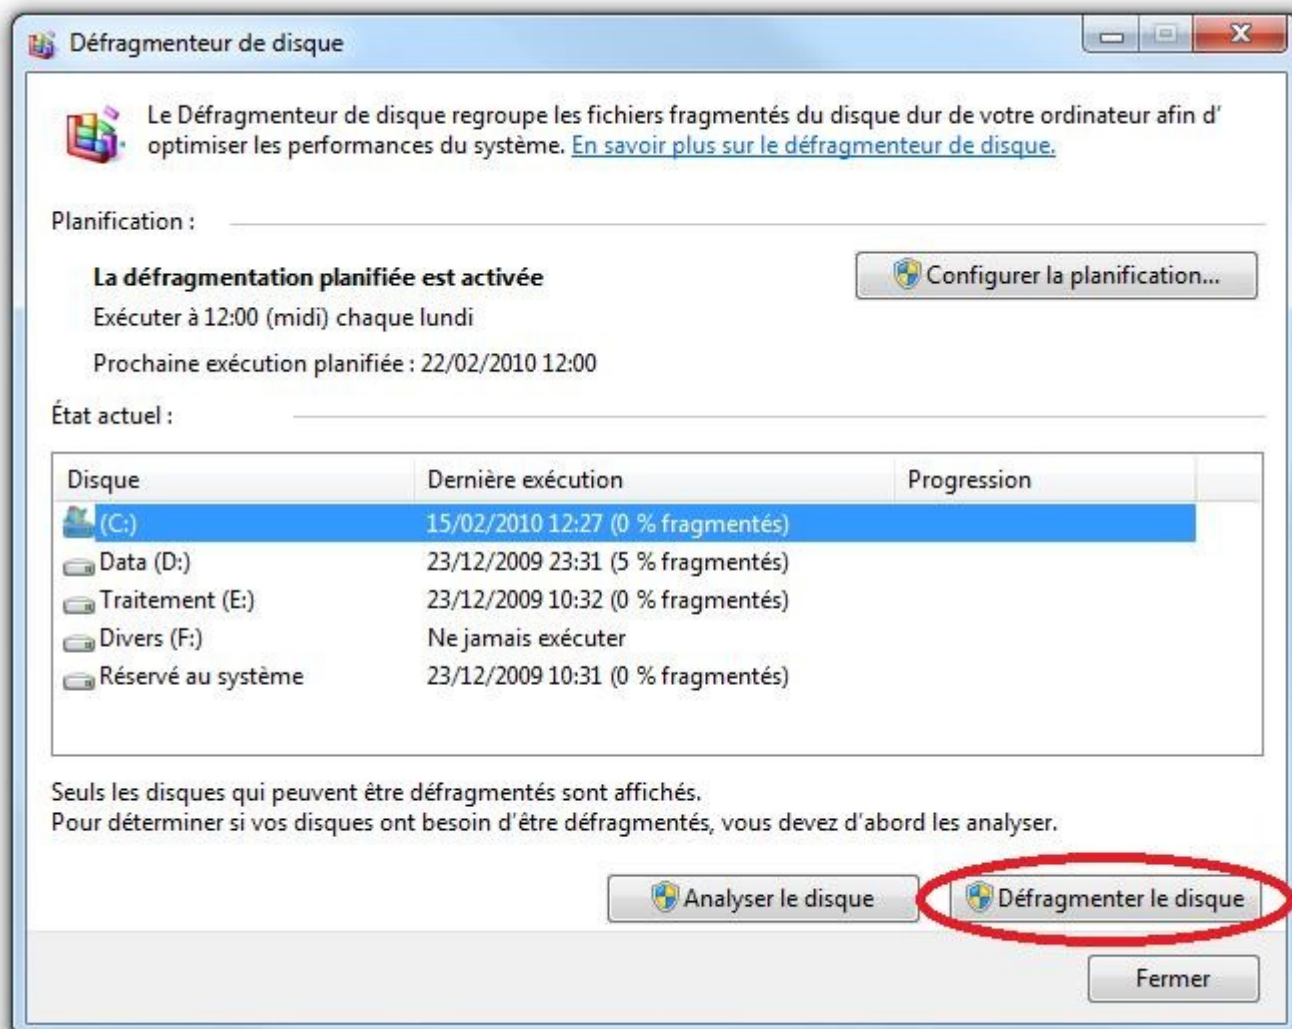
Défragmenteur de disque

Le Défragmenteur de disque regroupe les fichiers fragmentés du disque dur de votre ordinateur afin d' optimiser les performances du système. En savoir plus sur le défragmenteur de disque.

Planification :

La défragmentation planifiée est activée

Configurer la planification...

Exécuter à 12:00 (midi) chaque lundi

Prochaine exécution planifiée : 22/02/2010 12:00

État actuel :

| Disque | Dernière exécution | Progression |
|---|---|---|
| (C:) | 15/02/2010 12:27 (0 % fragmentés) | |
| Data (D:) | 23/12/2009 23:31 (5 % fragmentés) | |
| Traitement (E:) | 23/12/2009 10:32 (0 % fragmentés) | |
| Divers (F:) | Ne jamais exécuter | |
| Réservé au système | 23/12/2009 10:31 (0 % fragmentés) | |

Seuls les disques qui peuvent être défragmentés sont affichés.
Pour déterminer si vos disques ont besoin d'être défragmentés, vous devez d'abord les analyser.

Analyser le disque

Défragmenter le disque

Fermer